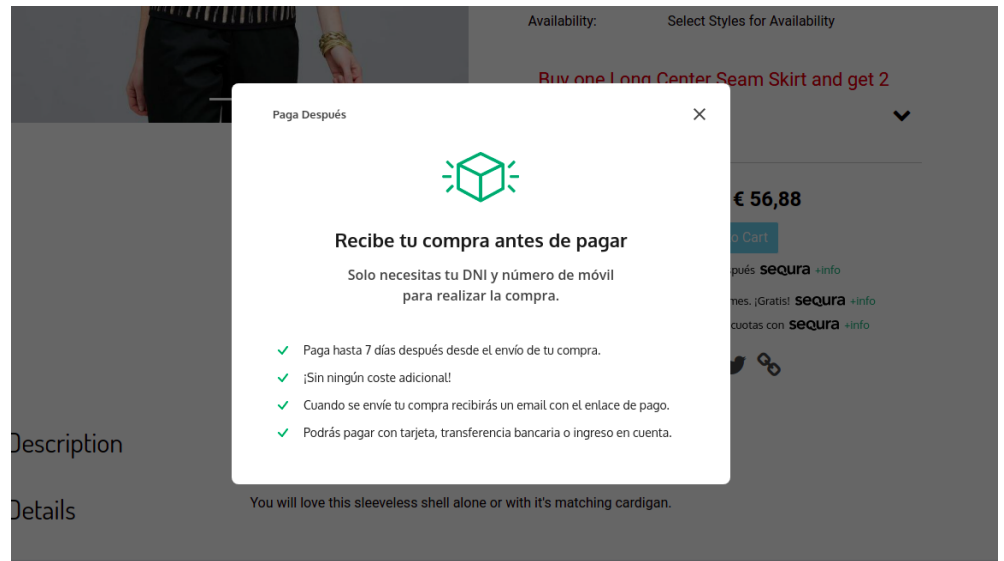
Availability: Select Styles for Availability

Buy one Long Center Seam Skirt and get 2

€ 56,88

o Cart

pués sequra +info

mes. ¡Gratis! sequra +info

cuotas con sequra +info

Paga Después

Recibe tu compra antes de pagar

Solo necesitas tu DNI y número de móvil para realizar la compra.

Paga hasta 7 días después desde el envío de tu compra.

¡Sin ningún coste adicional!

Cuando se envíe tu compra recibirás un email con el enlace de pago.

Podrás pagar con tarjeta, transferencia bancaria o ingreso en cuenta.

Description

Details

You will love this sleeveless shell alone or with it's matching cardigan.